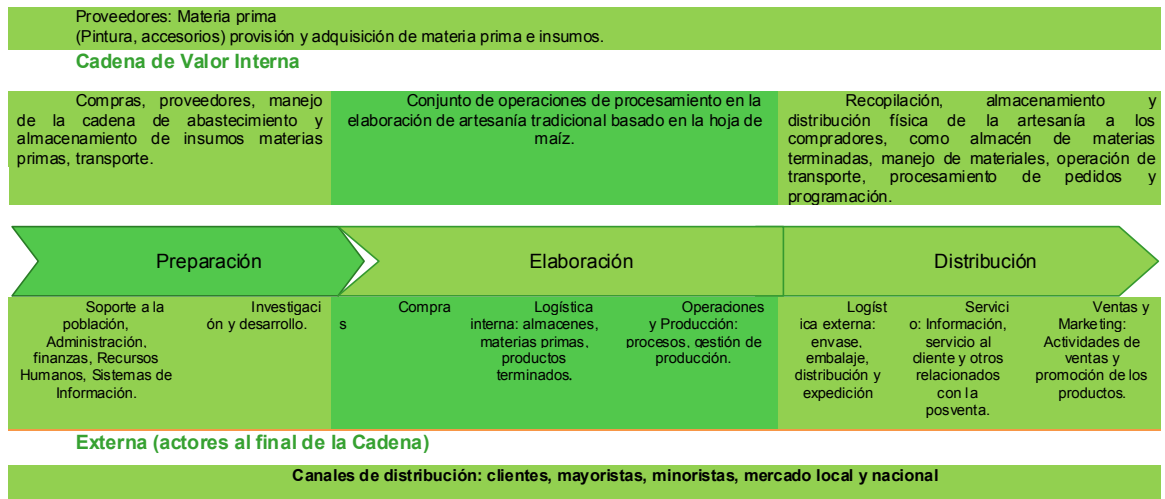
Proveedores: Materia prima
(Pintura, accesorios) provisión y adquisición de materia prima e insumos.

Cadena de Valor Interna

Compras, proveedores, manejo de la cadena de abastecimiento y almacenamiento de insumos materias primas, transporte.

Conjunto de operaciones de procesamiento en la elaboración de artesanía tradicional basado en la hoja de maíz.

Recopilación, almacenamiento y distribución física de la artesanía a los compradores, como almacén de materias terminadas, manejo de materiales, operación de transporte, procesamiento de pedidos y programación.

Preparación

Elaboración

Distribución

Soporte a la población, Administración, finanzas, Recursos Humanos, Sistemas de Información.

Investigación y desarrollo.

Compras

Logística interna: almacenes, materias primas, productos terminados.

Operaciones y Producción: procesos, gestión de producción.

Logística externa: envase, embalaje, distribución y expedición

Servicio: Información, servicio al cliente y otros relacionados con la posventa.

Ventas y Marketing: Actividades de ventas y promoción de los productos.

Externa (actores al final de la Cadena)

Canales de distribución: clientes, mayoristas, minoristas, mercado local y nacional